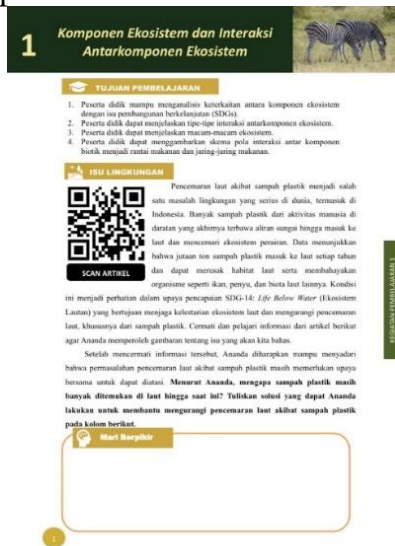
1 Komponen Ekosistem dan Interaksi Antarkomponen Ekosistem

TUJUAN PEMBELAJARAN

1. Peserta didik mampu menganalisis keterkaitan antara komponen ekosistem dengan isu pembangunan berkelanjutan (SDGs).
2. Peserta didik dapat menjelaskan tipe-tipe interaksi antarkomponen ekosistem.
3. Peserta didik dapat menjelaskan macam-macam ekosistem.
4. Peserta didik dapat menggambarkan skema pola interaksi antar komponen biotik menjadi rantai makanan dan jaring-jaring makanan.

ISU LINGKUNGAN

SCAN ARTIKEL

Pencemaran laut akibat sampah plastik menjadi salah satu masalah lingkungan yang serius di dunia, termasuk di Indonesia. Banyak sampah plastik dari aktivitas manusia di daratan yang akhirnya terbawa aliran sungai hingga masuk ke laut dan mencemari ekosistem perairan. Data menunjukkan bahwa jutaan ton sampah plastik masuk ke laut setiap tahun dan dapat merusak habitat laut serta membahayakan organisme seperti ikan, penyu, dan biota laut lainnya. Kondisi ini menjadi perhatian dalam upaya pencapaian SDG-14: Life Below Water (Ekosistem Lautan) yang bertujuan menjaga kelestarian ekosistem laut dan mengurangi pencemaran laut, khususnya dari sampah plastik. Cermati dan pelajari informasi dari artikel berikut agar Ananda memperoleh gambaran tentang isu yang akan kita bahas.

Setelah mencermati informasi tersebut, Ananda diharapkan mampu menyadari bahwa permasalahan pencemaran laut akibat sampah plastik masih memerlukan upaya bersama untuk dapat diatasi. Menurut Ananda, mengapa sampah plastik masih banyak ditemukan di laut hingga saat ini? Tuliskan solusi yang dapat Ananda lakukan untuk membantu mengurangi pencemaran laut akibat sampah plastik pada kolom berikut.

Mari Berpikir

KEGIATAN PEMBELAJARAN 1

1